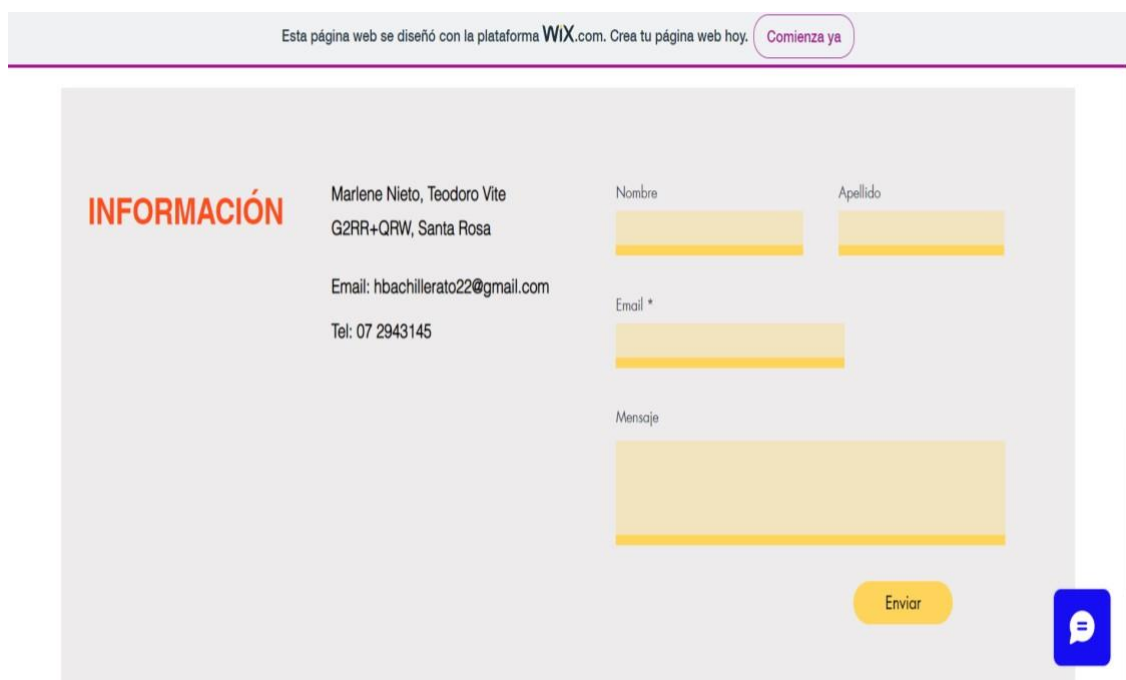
Esta página web se diseñó con la plataforma WiX.com. Crea tu página web hoy. Comienza ya

INFORMACIÓN

Marlene Nieto, Teodoro Vite
G2RR+QRW, Santa Rosa

Email: hbachillerato22@gmail.com

Tel: 07 2943145

Nombre

Apellido

Email *

Mensaje

Enviar